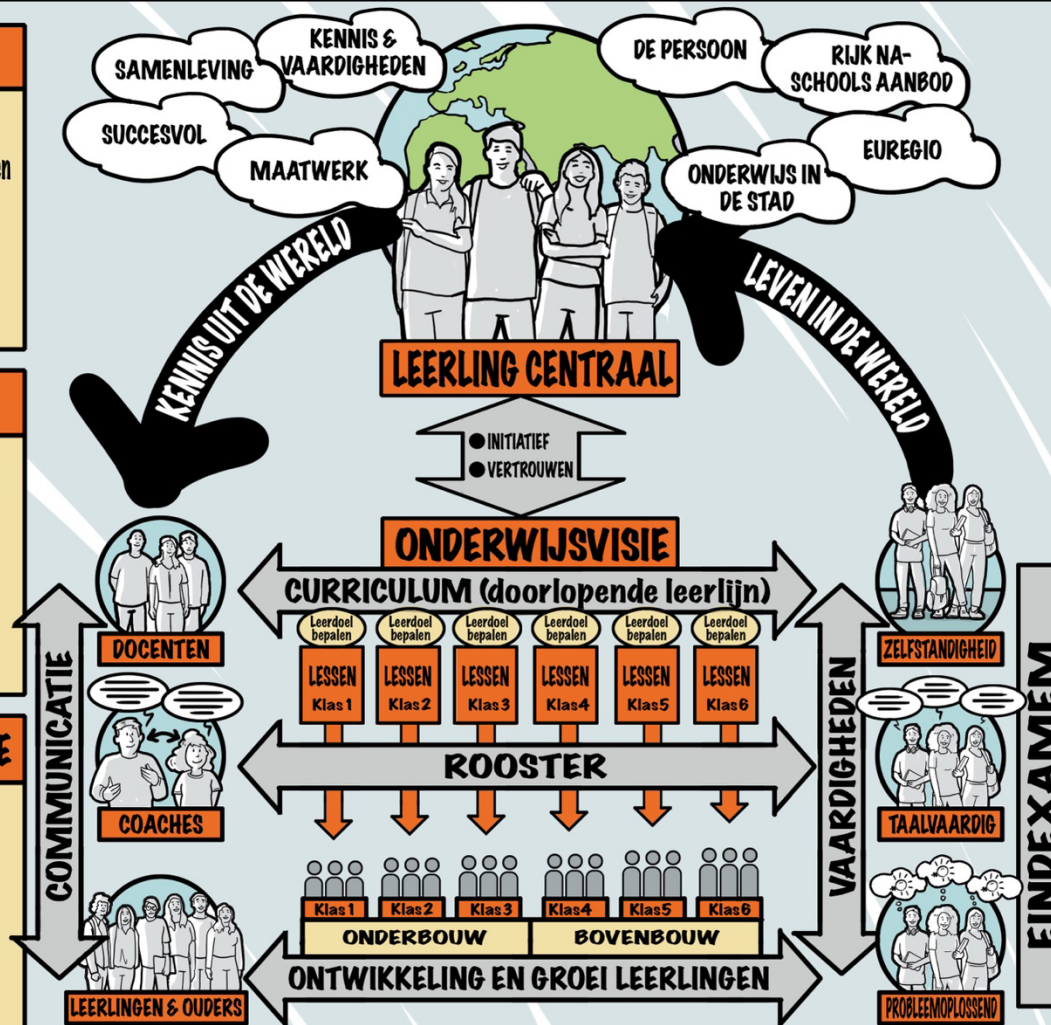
SAMENLEVING
KENNIS & VAARDIGHEDEN
SUCCESVOL
MAATWERK
DE PERSOON
RIJK NA-SCHOOLS AANBOD
EUREGIO
ONDERWIJS IN DE STAD

KENNIS UIT DE WERELD
LEVEN IN DE WERELD

LEERLING CENTRAAL

INITIATIEF
VERTROUWEN

ONDERWIJSVISIE

CURRICULUM (doorlopende leerlijn)

| Leerdoel bepalen | Leerdoel bepalen | Leerdoel bepalen | Leerdoel bepalen | Leerdoel bepalen | Leerdoel bepalen |
|---|---|---|---|---|---|
| LESSEN Klas1 | LESSEN Klas2 | LESSEN Klas3 | LESSEN Klas4 | LESSEN Klas5 | LESSEN Klas6 |

ROOSTER

| Klas1 | Klas2 | Klas3 | Klas4 | Klas5 | Klas6 |
|---|---|---|---|---|---|

ONDERBOUW
BOVENBOUW

ONTWIKKELING EN GROEI LEERLINGEN

DOCENTEN
COACHES
LEERLINGEN & OUDERS
COMMUNICATIE

VAARDIGHEDEN
ZELFSTANDIGHEID
TAALVAARDIG
PROBLEEMOPLOSSEND

EINDEXAMEM

en
E